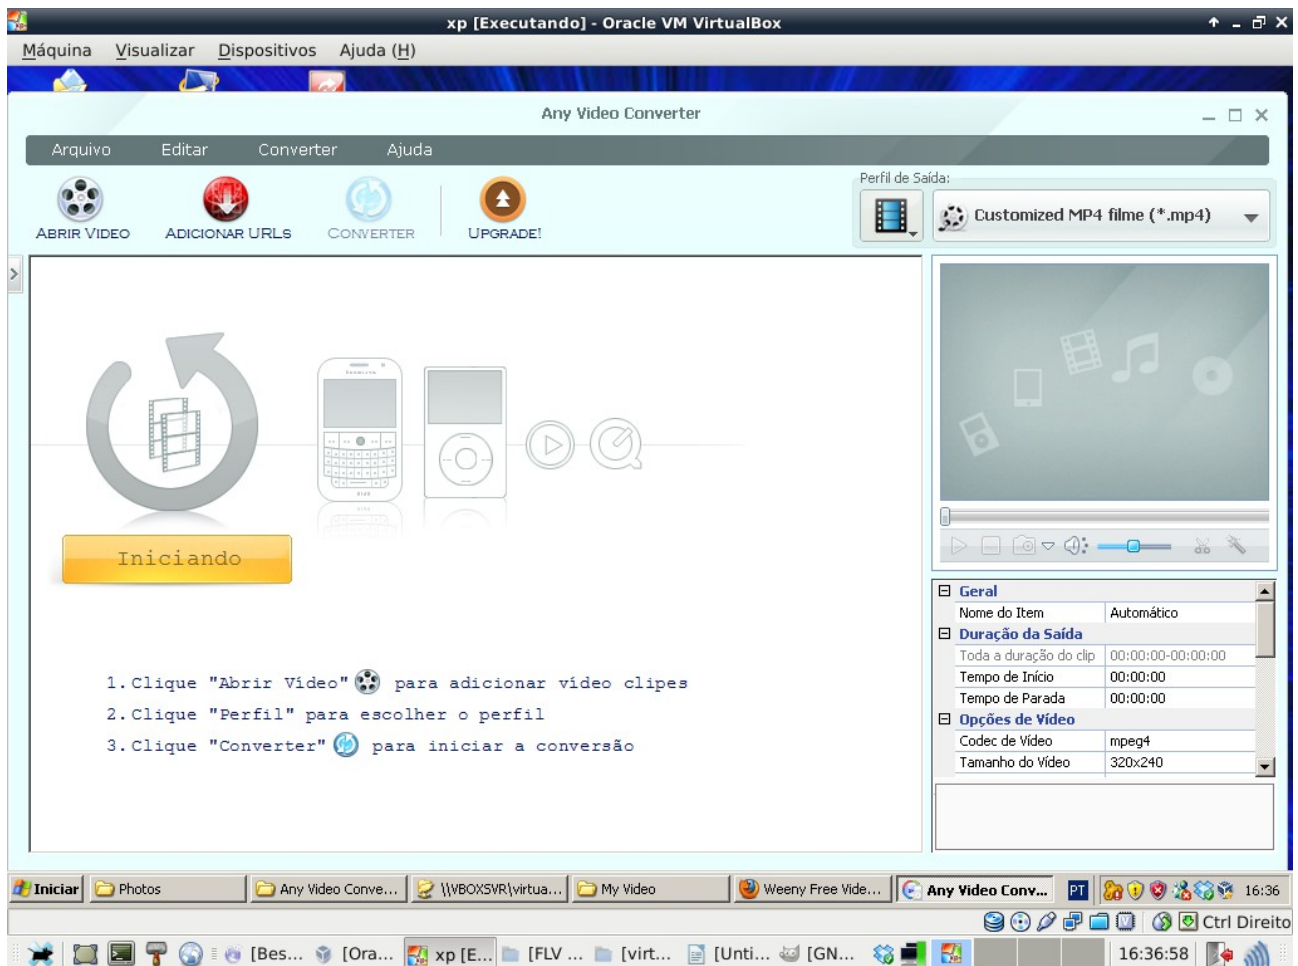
xp [Executando] - Oracle VM VirtualBox

Máquina Visualizar Dispositivos Ajuda (H)

Any Video Converter

Arquivo Editar Converter Ajuda

ABRIR VIDEO ADICIONAR URLS CONVERTER UPGRADE!

Perfil de Saída:

Customized MP4 filme (*.mp4)

Iniciando

1. Clique "Abrir Vídeo" para adicionar vídeo clipes
2. Clique "Perfil" para escolher o perfil
3. Clique "Converter" para iniciar a conversão

Geral

| Nome do Item | Automático |
|---|---|

Duração da Saída

| Toda a duração do clip | 00:00:00-00:00:00 |
|---|---|
| Tempo de Início | 00:00:00 |
| Tempo de Parada | 00:00:00 |

Opções de Vídeo

| Codec de Vídeo | mpeg4 |
|---|---|
| Tamanho do Vídeo | 320x240 |

Iniciar Photos Any Video Conve... \\VBOXSVR\virtua... My Video Weeny Free Vide... Any Video Conv... PT 16:36

Ctrl Direito

[Bes... [Ora... xp [E... [FLV ... [virt... [Unti... [GN... 16:36:58